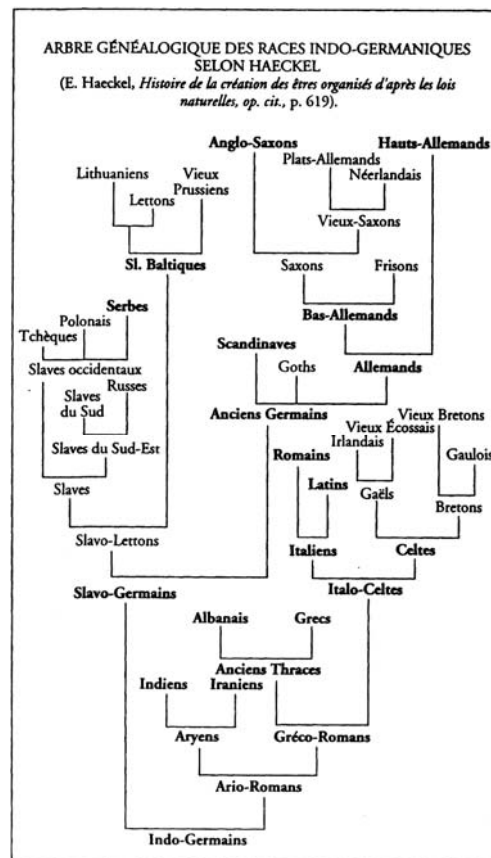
ARBRE GÉNÉALOGIQUE DES RACES INDO-GERMANIQUES SELON HAECKEL
(E. Haeckel, *Histoire de la création des êtres organisés d'après les lois naturelles*, *op. cit.*, p. 619).

Anglo-Saxons
Hauts-Allemands
Plats-Allemands
Néerlandais
Lithuaniens
Vieux Prussiens
Lettons
Vieux-Saxons
Sl. Baltiques
Saxons
Frisons
Serbes
Polonais
Bas-Allemands
Tchèques
Slaves occidentaux
Scandinaves
Russes
Goths
Allemands
Slaves du Sud
Anciens Germains
Vieux Bretons
Vieux Écossais
Slaves du Sud-Est
Irlandais
Romains
Gaulois
Slaves
Latins
Gaëls
Bretons
Slavo-Lettons
Italiens
Celtes
Slavo-Germains
Italo-Celtes
Albanais
Grecs
Anciens Thraces
Indiens
Iraniens
Aryens
Gréco-Romans
Ario-Romans
Indo-Germains